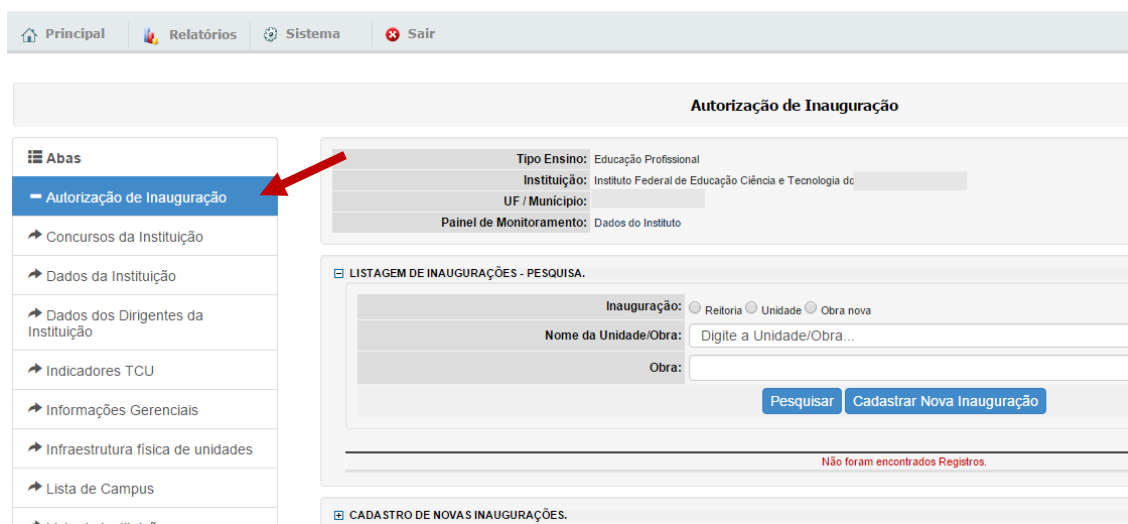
Principal | Relatórios | Sistema | Sair

Autorização de Inauguração

Abas
Autorização de Inauguração
Concursos da Instituição
Dados da Instituição
Dados dos Dirigentes da Instituição
Indicadores TCU
Informações Gerenciais
Infraestrutura física de unidades
Lista de Campus
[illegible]

| | |
|---|---|
| Tipo Ensino: | Educação Profissional |
| Instituição: | Instituto Federal de Educação Ciência e Tecnologia do |
| UF / Município: | |
| Painel de Monitoramento: | Dados do Instituto |

LISTAGEM DE INAUGURAÇÕES - PESQUISA.

| | |
|---|---|
| Inauguração: | Reitoria Unidade Obra nova |
| Nome da Unidade/Obra: | Digite a Unidade/Obra... |
| Obra: | |

Pesquisar | Cadastrar Nova Inauguração

Não foram encontrados Registros.

CADASTRO DE NOVAS INAUGURAÇÕES.